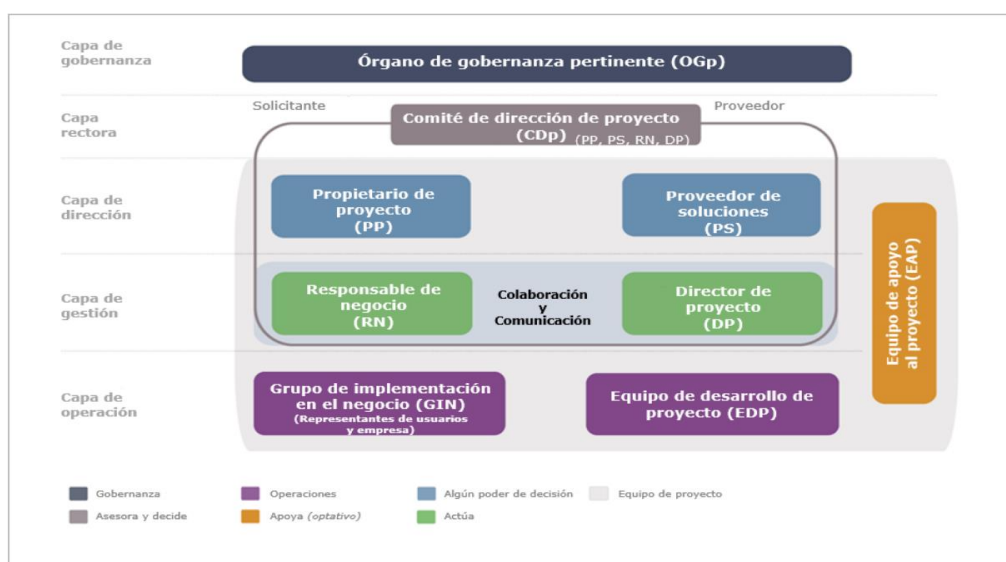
Capa de gobernanza

Órgano de gobernanza pertinente (OGp)

Capa rectora

Solicitante

Comité de dirección de proyecto (CDp) (PP, PS, RN, DP)

Proveedor

Capa de dirección

Propietario de proyecto (PP)

Proveedor de soluciones (PS)

Capa de gestión

Responsable de negocio (RN)

Colaboración y Comunicación

Director de proyecto (DP)

Equipo de apoyo al proyecto (EAP)

Capa de operación

Grupo de implementación en el negocio (GIN) (Representantes de usuarios y empresa)

Equipo de desarrollo de proyecto (EDP)

Gobernanza

Operaciones

Algún poder de decisión

Equipo de proyecto

Asesora y decide

Apoya (optativo)

Actúa